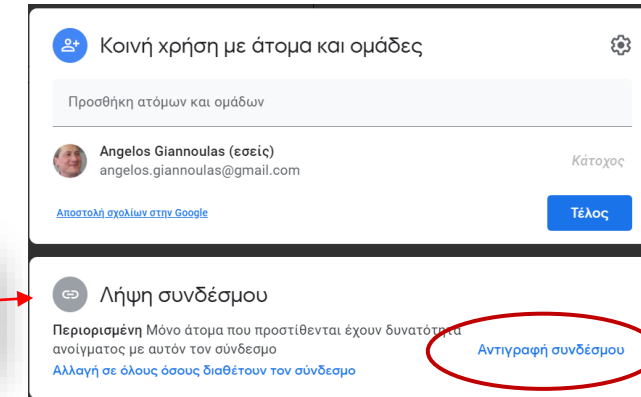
Κοινή χρήση με άτομα και ομάδες

Προσθήκη ατόμων και ομάδων

Angelos Giannoulas (εσείς)
angelos.giannoulas@gmail.com

Κάτοχος

Αποστολή σχολίων στην Google

Τέλος

Λήψη συνδέσμου

Περιορισμένη Μόνο άτομα που προστίθενται έχουν δυνατότητα ανοίγματος με αυτόν τον σύνδεσμο

Αλλαγή σε όλους όσους διαθέτουν τον σύνδεσμο

Αντιγραφή συνδέσμου